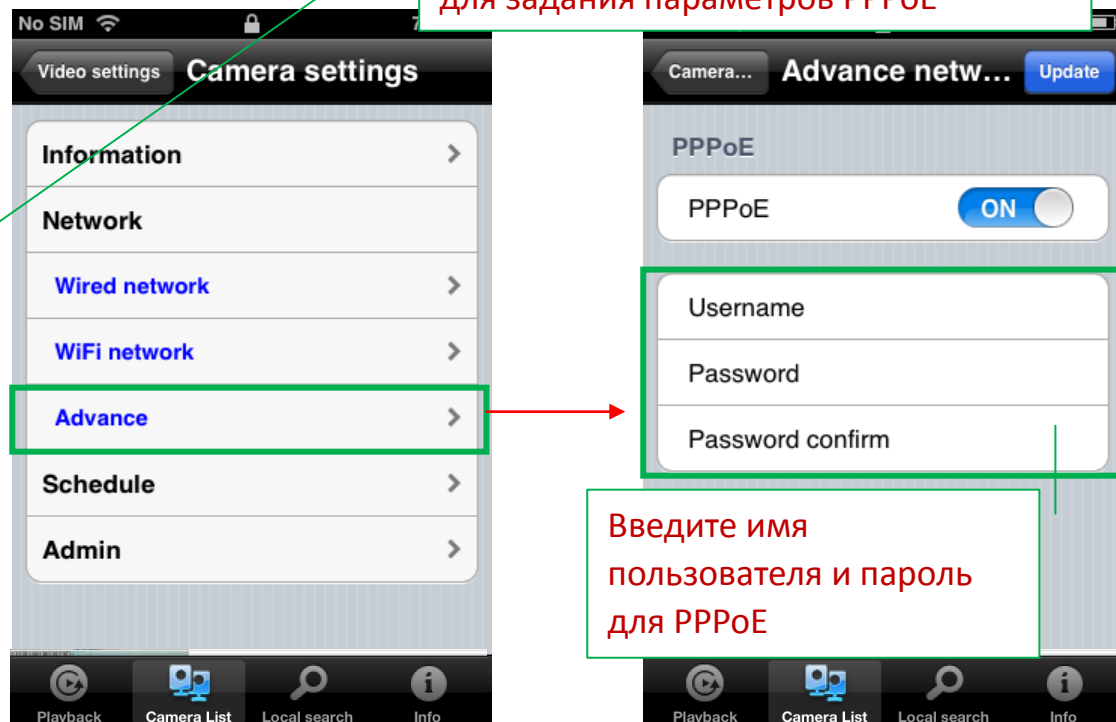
No SIM

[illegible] для задания параметров PPPoE

Video settings
Camera settings

Information
Network
Wired network
WiFi network
Advance
Schedule
Admin

Playback
Camera List
Local search
Info

Camera...
Advance netw...
Update

PPPoE
PPPoE
ON

Username
Password
Password confirm

Введите имя пользователя и пароль для PPPoE

Playback
Camera List
Local search
Info